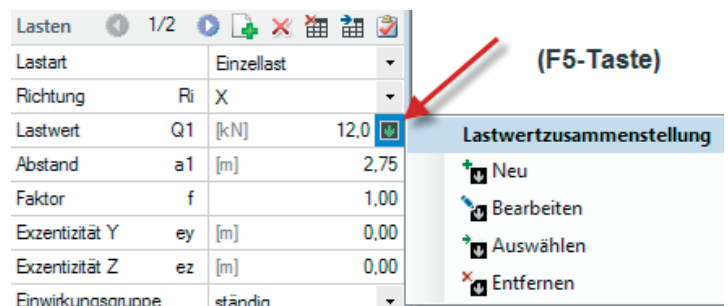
Lasten 1/2

| Lastart | | Einzellast |
|---|---|---|
| Richtung | Ri | X |
| Lastwert | Q1 | [kN] 12,0 |
| Abstand | a1 | [m] 2,75 |
| Faktor | f | 1,00 |
| Exzentizität Y | ey | [m] 0,00 |
| Exzentizität Z | ez | [m] 0,00 |
| Einwirkungsgruppe | | ständig |

(F5-Taste)

Lastwertzusammenstellung
Neu
Bearbeiten
Auswählen
Entfernen